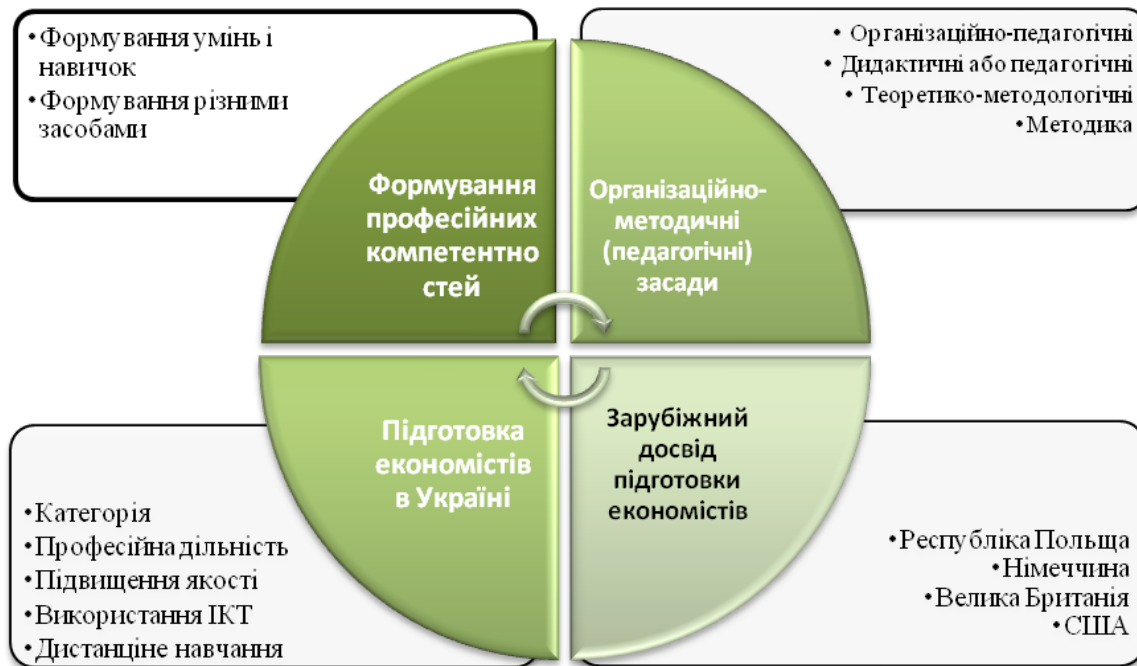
•Формування умінь і навичок
•Формування різними засобами

• Організаційно-педагогічні
• Дидактичні або педагогічні
• Теоретико-методологічні
•Методика

Формування професійних компетентностей

Організаційно-методичні (педагогічні) засади

Підготовка економістів в Україні

Зарубіжний досвід підготовки економістів

•Категорія
•Професійна дільність
•Підвищення якості
•Використання ІКТ
•Дистанціне навчання

•Республіка Польща
•Німеччина
•Велика Британія
•США